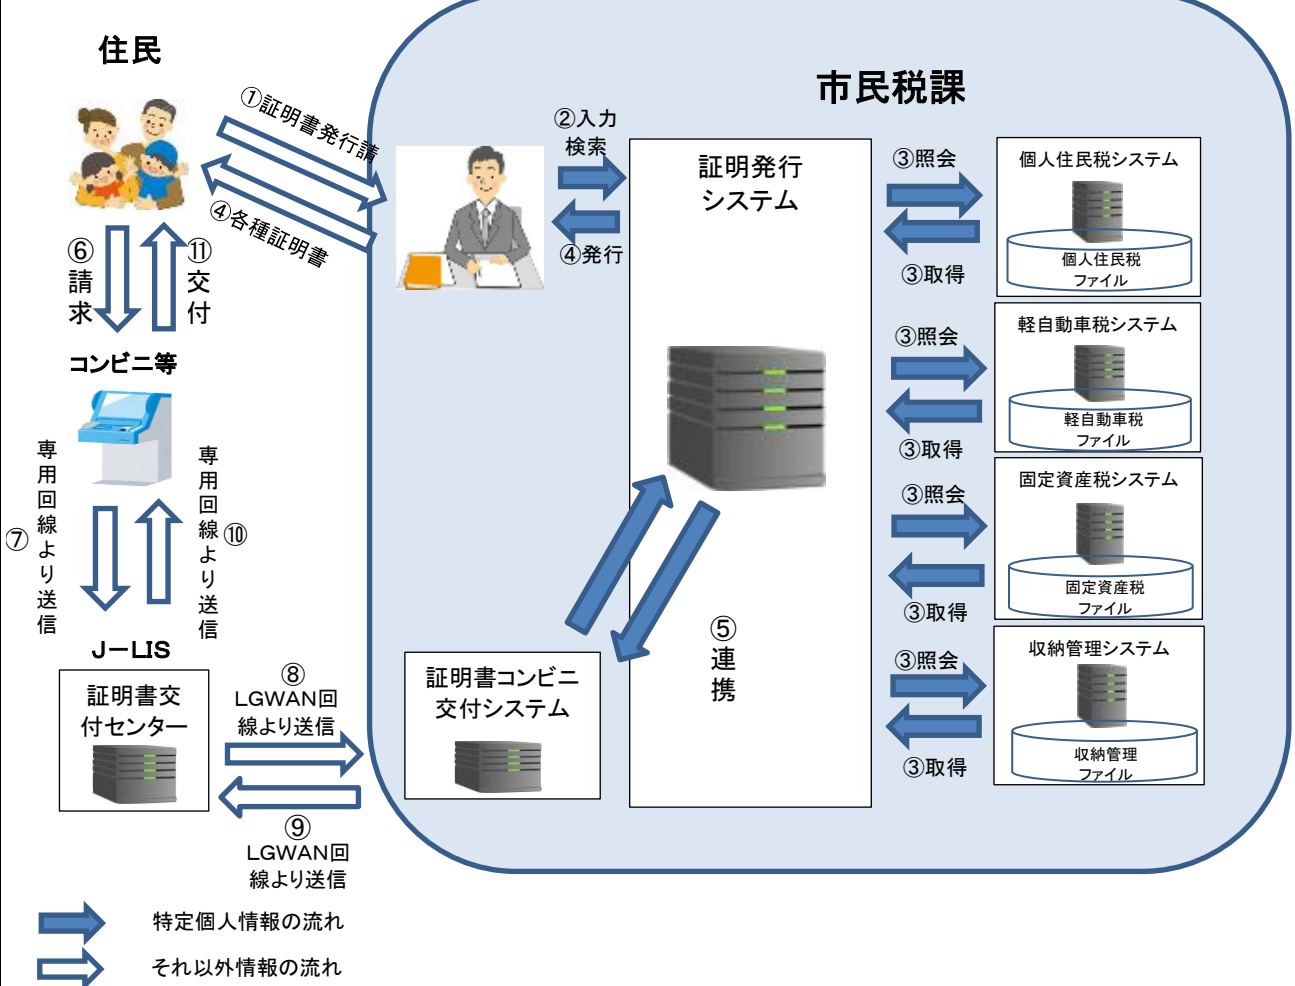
住民

市民税課

①証明書発行請

④各種証明書

②入力検索

④発行

証明発行システム

③照会

③取得

個人住民税システム

個人住民税ファイル

③照会

③取得

軽自動車税システム

軽自動車税ファイル

③照会

③取得

固定資産税システム

固定資産税ファイル

③照会

③取得

収納管理システム

収納管理ファイル

⑥請求

⑪交付

コンビニ等

⑦専用回線より送信

⑩専用回線より送信

J－LIS

証明書交付センター

⑧LGWAN回線より送信

⑨LGWAN回線より送信

証明書コンビニ交付システム

⑤連携

特定個人情報の流れ

それ以外情報の流れ